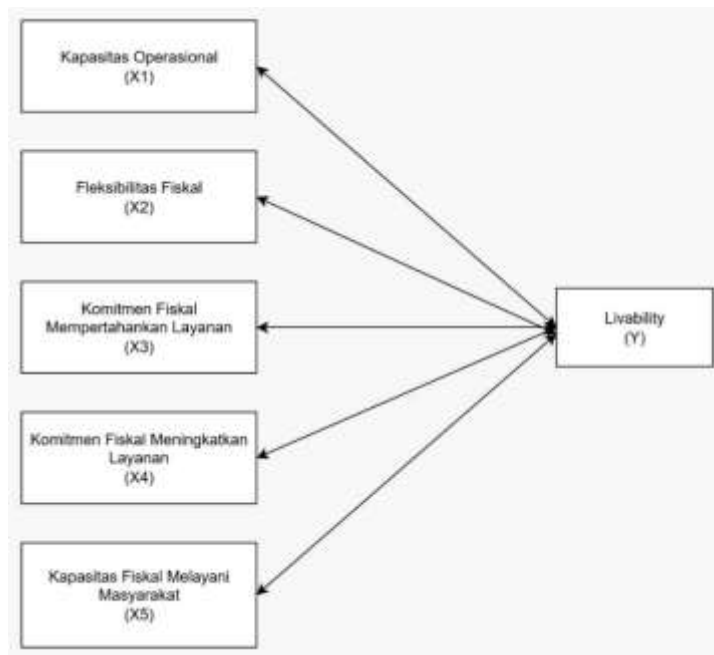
Kapasitas Operasional
(X1)

Fleksibilitas Fiskal
(X2)

Komitmen Fiskal
Mempertahankan Layanan
(X3)

Komitmen Fiskal Meningkatkan
Layanan
(X4)

Kapasitas Fiskal Melayani
Masyarakat
(X5)

Livability
(Y)